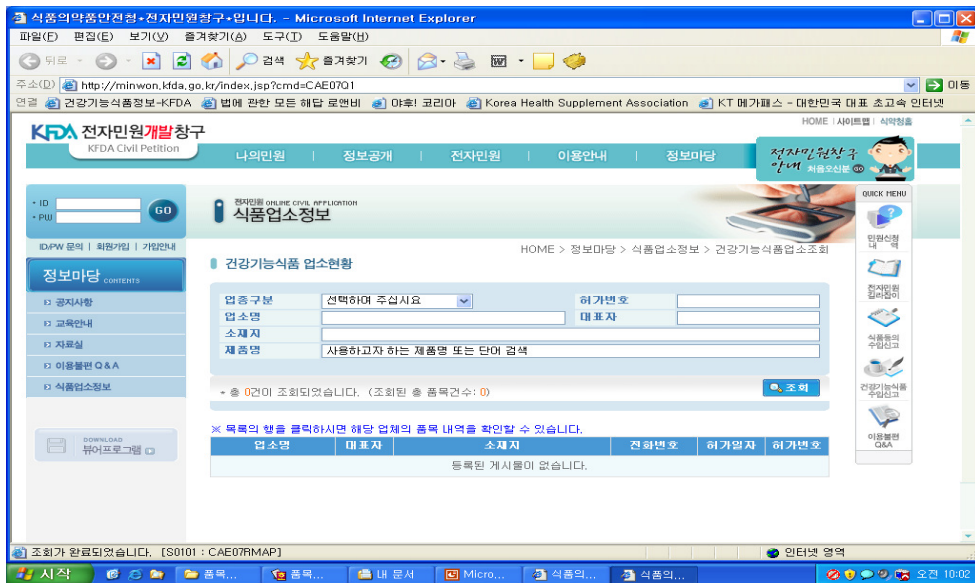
식품의약품안전청★전자민원창구★입니다. - Microsoft Internet Explorer

파일(F) 편집(E) 보기(V) 즐겨찾기(A) 도구(T) 도움말(H)

뒤로 검색 즐겨찾기

주소(D) http://minwon.kfda.go.kr/index.jsp?cmd=CAE07Q1 이동

연결 건강기능식품정보-KFDA 법에 관한 모든 해답 로앤비 야후! 코리아 Korea Health Supplement Association KT 메가패스 - 대한민국 대표 초고속 인터넷

KFDA 전자민원개발창구
KFDA Civil Petition

HOME | 사이트맵 | 식약청홈

나의민원 | 정보공개 | 전자민원 | 이용안내 | 정보마당

전자민원창구 안내 처음오신분

ID
PW
GO

ID/PW 문의 | 회원가입 | 가입안내

정보마당 CONTENTS
공지사항
교육안내
자료실
이용불편 Q & A
식품업소정보

DOWNLOAD 뷰어프로그램

전자민원 ONLINE CIVIL APPLICATION
식품업소정보

HOME > 정보마당 > 식품업소정보 > 건강기능식품업소조회

건강기능식품 업소현황

| 업종구분 | 선택하여 주십시요 | 허가번호 | |
|---|---|---|---|
| 업소명 | | 대표자 | |
| 소재지 | | | |
| 제품명 | 사용하고자 하는 제품명 또는 단어 검색 | | |

총 0건이 조회되었습니다. (조회된 총 품목건수: 0)

조회

※ 목록의 행을 클릭하시면 해당 업체의 품목 내역을 확인할 수 있습니다.

| 업소명 | 대표자 | 소재지 | 전화번호 | 허가일자 | 허가번호 |
|---|---|---|---|---|---|
| 등록된 게시물이 없습니다. | | | | | |

QUICK MENU
민원신청 내역
전자민원 길라잡이
식품등의 수입신고
건강기능식품 수입신고
이용불편 Q&A

조회가 완료되었습니다. [S0101 : CAE07RMAP]

인터넷 영역

시작 폼목... 폼목... 내 문서 Micro... 식품의... 식품의... 오전 10:02